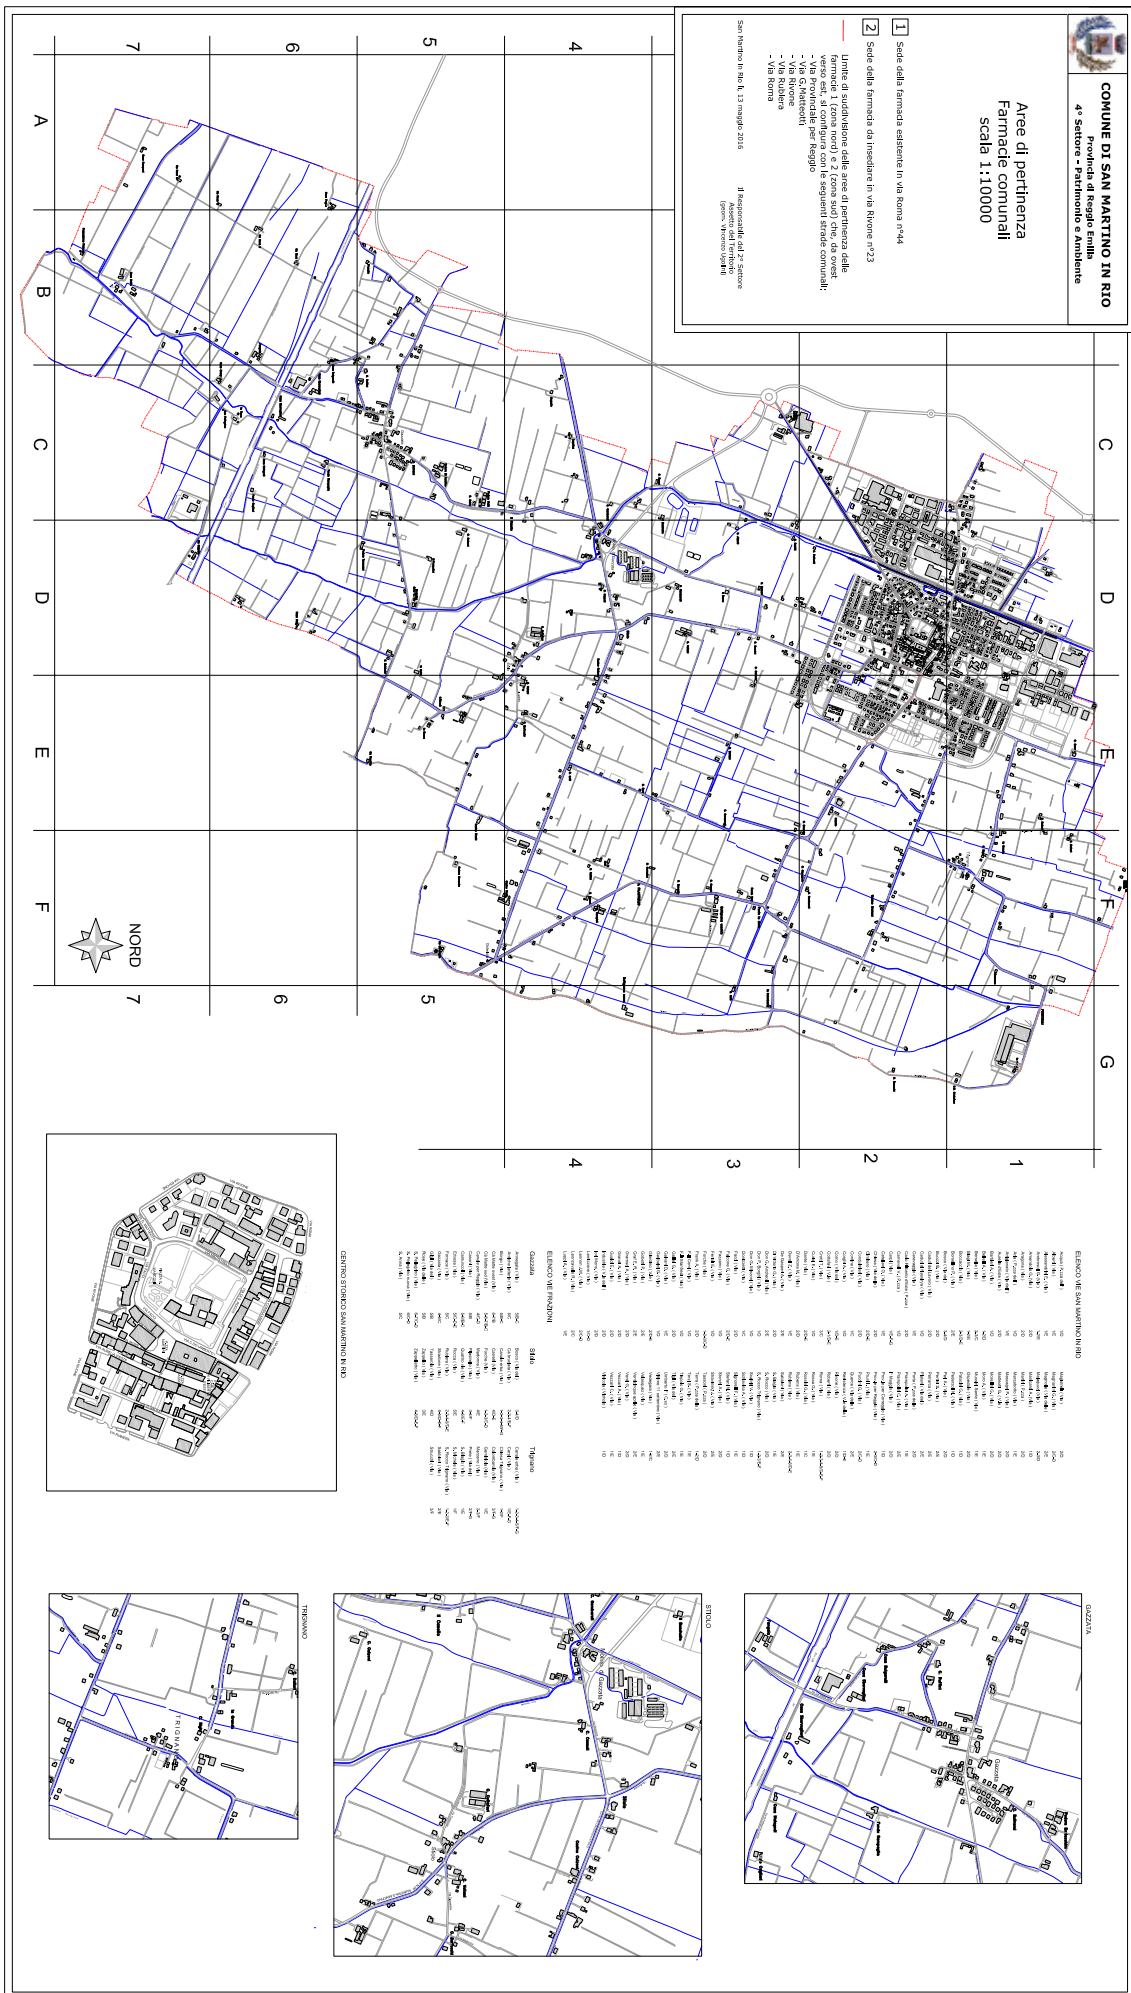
COMUNE DI SAN MARTINO IN RIO
Provincia di Reggio Emilia
4° Settore - Patrimonio e Ambiente

Aree di pertinenza
Farmacie comunali
scala 1:10000

1 Sede della farmacia esistente in via Roma n°44

2 Sede della farmacia da insediare in via Rivone n°23

Limite di suddivisione delle aree di pertinenza delle farmacie 1 (zona nord) e 2 (zona sud) che, da ovest verso est, si configura con le seguenti strade comunali:
- Via Provinciale per Reggio
- Via G.Matteotti
- Via Rivone
- Via Rubbiera
- Via Roma

San Martino in Rio li, 13 maggio 2016

Il Responsabile del 2° Settore
Assetto del Territorio
(geom. Vincenzo Ugolini)

A
B
C
D
E
F
G
7
6
5
4
3
2
1

NORD

CENTRO STORICO SAN MARTINO IN RIO

ELENCO VIE SAN MARTINO IN RIO

ELENCO VIE FRAZIONI

Gazzata
Stiolo
Trignano

GAZZATA
STIOLO
TRIGNANO